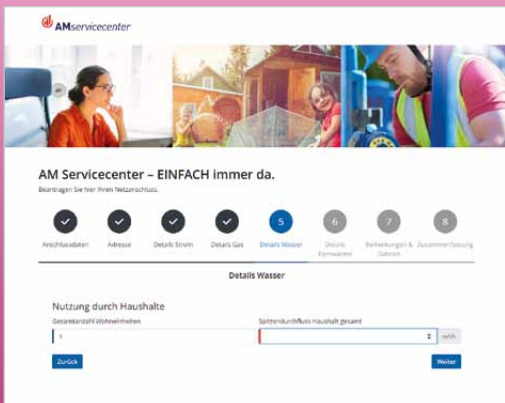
AMservicecenter

AM Servicecenter – EINFACH immer da.

Beantragen Sie hier Ihren Netzanschluss.

Anschlussdaten
Adresse
Details Strom
Details Gas
5
Details Wasser
6
Details Fernwärme
7
Bemerkungen & Dateien
8
Zusammenfassung

Details Wasser

Nutzung durch Haushalte

Gesamtanzahl Wohneinheiten
1

Spitzendurchfluss Haushalt gesamt
m³/h

Zurück
Weiter